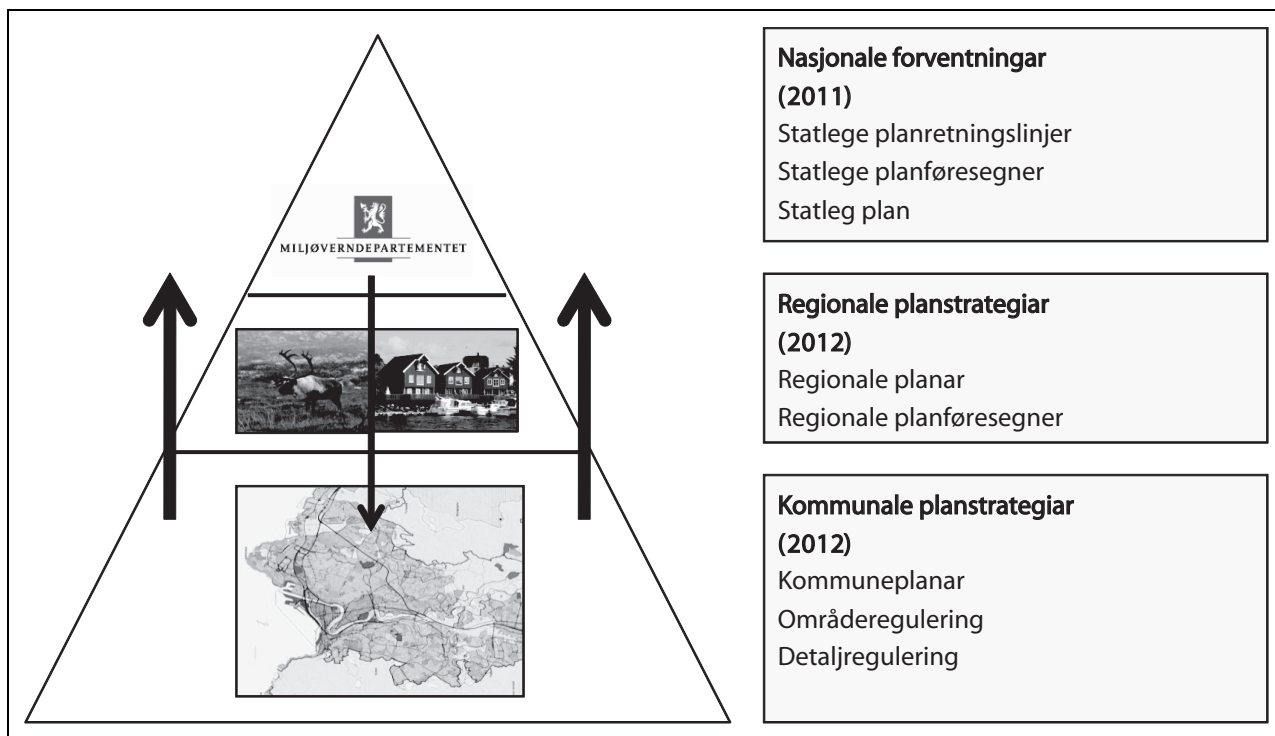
MILJØVERNDEPARTEMENTET

Nasjonale forventningar (2011)
Statlege planretningslinjer
Statlege planføresegner
Statleg plan

Regionale planstrategiar (2012)
Regionale planar
Regionale planføresegner

Kommunale planstrategiar (2012)
Kommuneplanar
Områderegulering
Detaljregulering